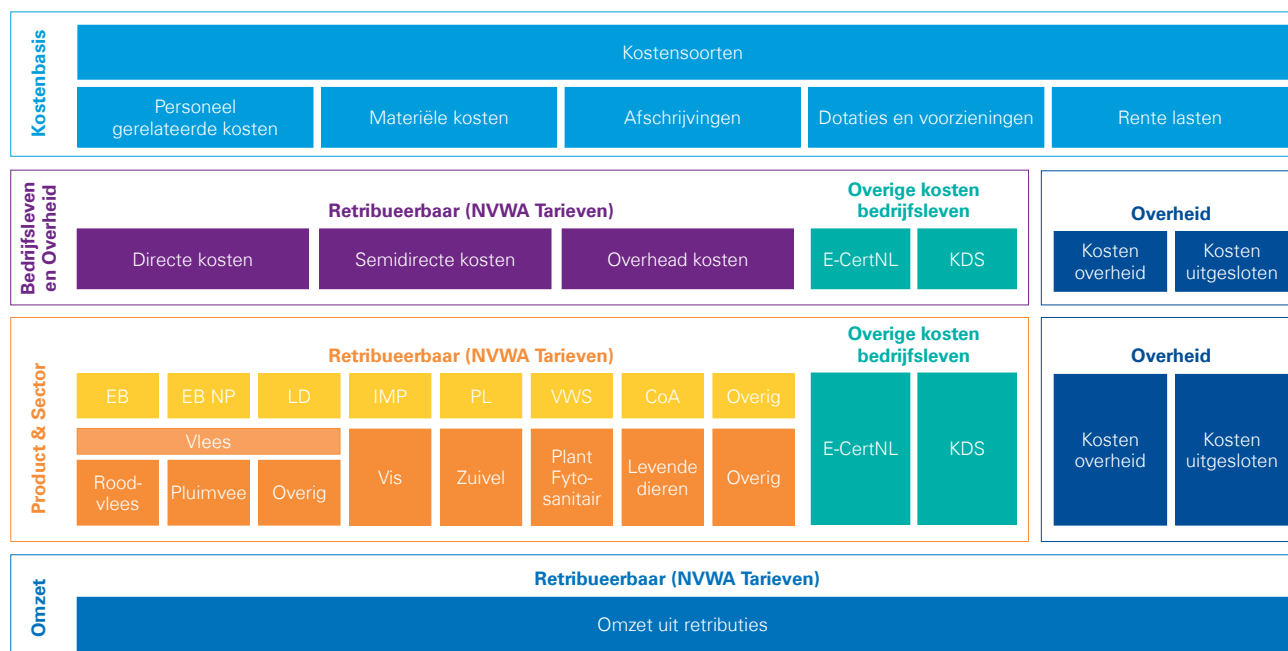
Kostenbasis

Kostensoorten

Personeel gerelateerde kosten

Materiële kosten

Afschrijvingen

Dotaties en voorzieningen

Rente lasten

Bedrijfsleven en Overheid

Retribueerbaar (NVWA Tarieven)

Directe kosten

Semidirecte kosten

Overhead kosten

Overige kosten bedrijfsleven

E-CertNL

KDS

Overheid

Kosten overheid

Kosten uitgesloten

Product & Sector

Retribueerbaar (NVWA Tarieven)

EB

EB NP

LD

IMP

PL

VWS

CoA

Overig

Vlees

Roodvlees

Pluimvee

Overig

Vis

Zuivel

Plant Fytosanitair

Levende dieren

Overig

Overige kosten bedrijfsleven

E-CertNL

KDS

Overheid

Kosten overheid

Kosten uitgesloten

Omzet

Retribueerbaar (NVWA Tarieven)

Omzet uit retributies